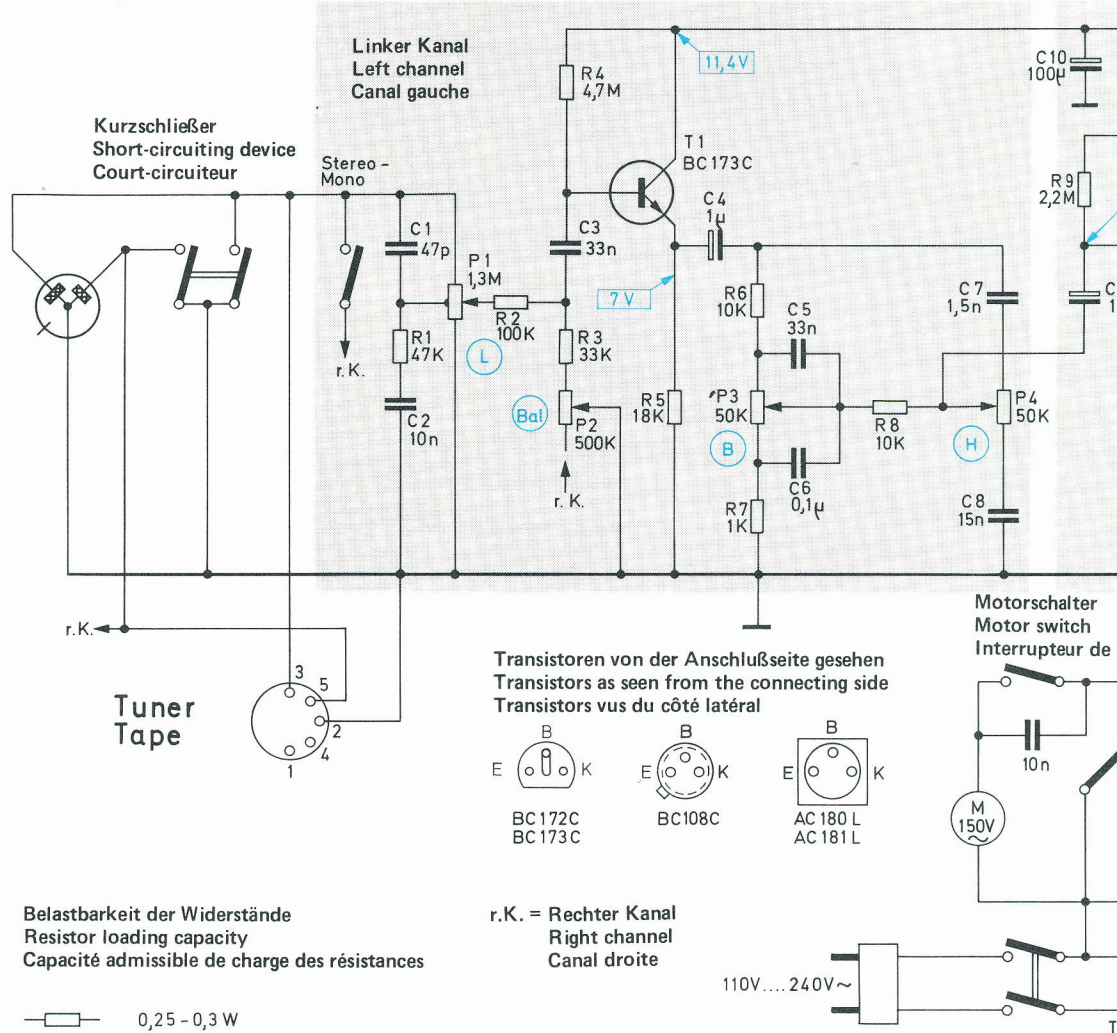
Linker Kanal
Left channel
Canal gauche

11,4V

C10
100µ

R4
4,7M

T1
BC173C

Kurzschließer
Short-circuiting device
Court-circuiteur

Stereo-
Mono

C1
47p

P1
1,3M

C3
33n

C4
1µ

R9
2,2M

R2
100K

7V

R6
10K

C5
33n

C7
1,5n

R1
47K

L

R3
33K

r.K.

C2
10n

Bal

P2
500K

R5
18K

P3
50K

R8
10K

P4
50K

B

H

r.K.

C6
0,1µ

R7
1K

C8
15n

r.K.

Motorschalter
Motor switch
Interrupteur de

Tuner
Tape

3
5
2
4
1

Transistoren von der Anschlußseite gesehen
Transistors as seen from the connecting side
Transistors vus du côté latéral

B
E K
BC172C
BC173C

B
E K
BC108C

B
E K
AC180L
AC181L

10n

M
150V

Belastbarkeit der Widerstände
Resistor loading capacity
Capacité admissible de charge des résistances

r.K. = Rechter Kanal
Right channel
Canal droite

110V....240V~

0,25 - 0,3 W